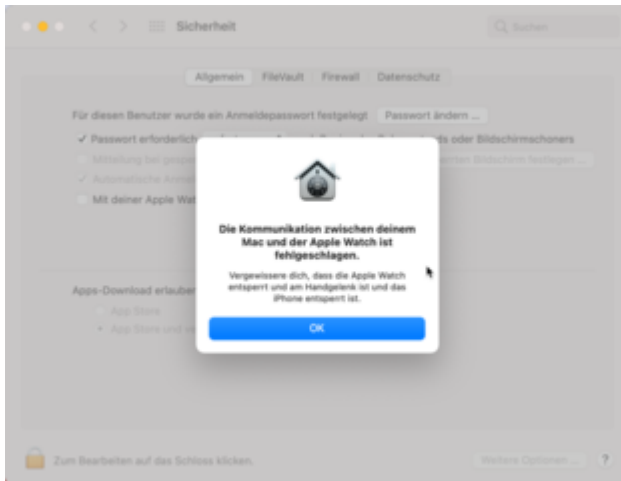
Sicherheit

Suchen

Allgemein FileVault Firewall Datenschutz

Für diesen Benutzer wurde ein Anmeldepasswort festgelegt Passwort ändern ...

✓ Passwort erforderlich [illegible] ...ds oder Bildschirmschoners

Mitteilung bei gesperrtem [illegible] ...ten Bildschirm festlegen ...

✓ Automatische Anmel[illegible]

Mit deiner Apple Wat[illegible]

Apps-Download erlauben

App Store

App Store und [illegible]

Die Kommunikation zwischen deinem Mac und der Apple Watch ist fehlgeschlagen.

Vergewissere dich, dass die Apple Watch entsperrt und am Handgelenk ist und das iPhone entsperrt ist.

OK

Zum Bearbeiten auf das Schloss klicken.

Weitere Optionen ...

?